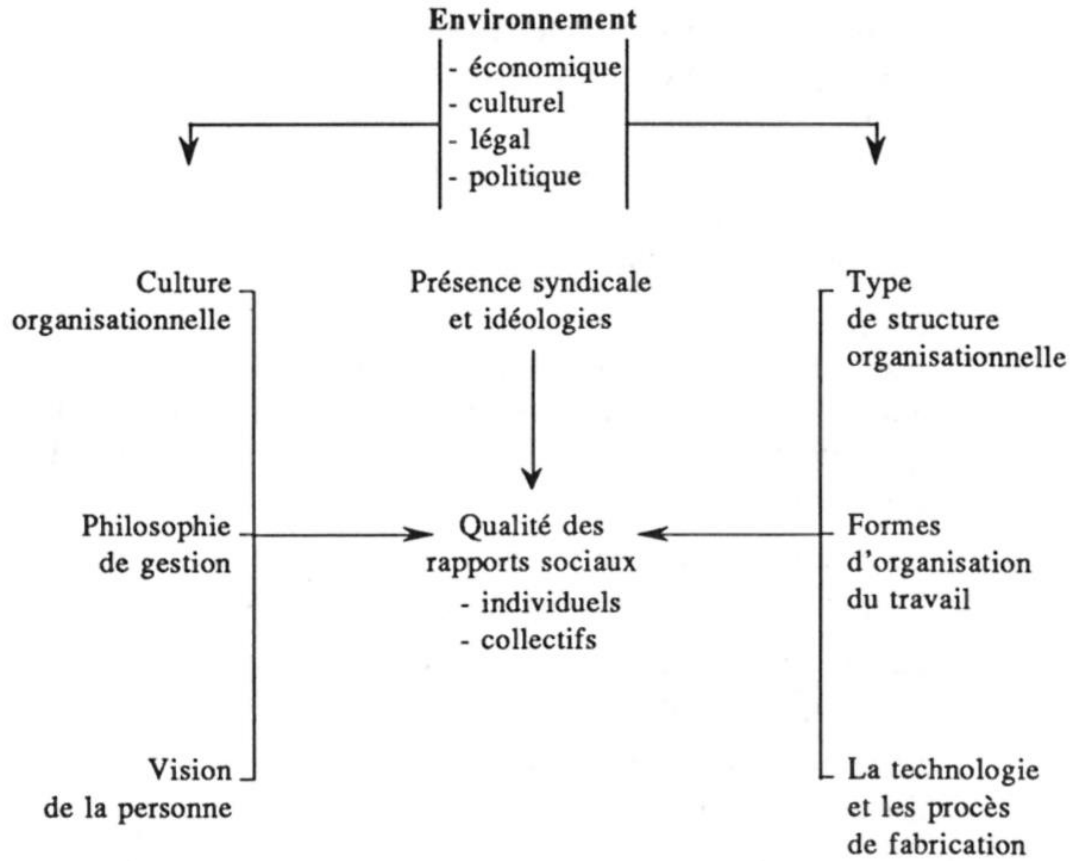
Environnement
- économique
- culturel
- légal
- politique

Culture organisationnelle

Philosophie de gestion

Vision de la personne

Présence syndicale et idéologies

Qualité des rapports sociaux
- individuels
- collectifs

Type de structure organisationnelle

Formes d'organisation du travail

La technologie et les procès de fabrication